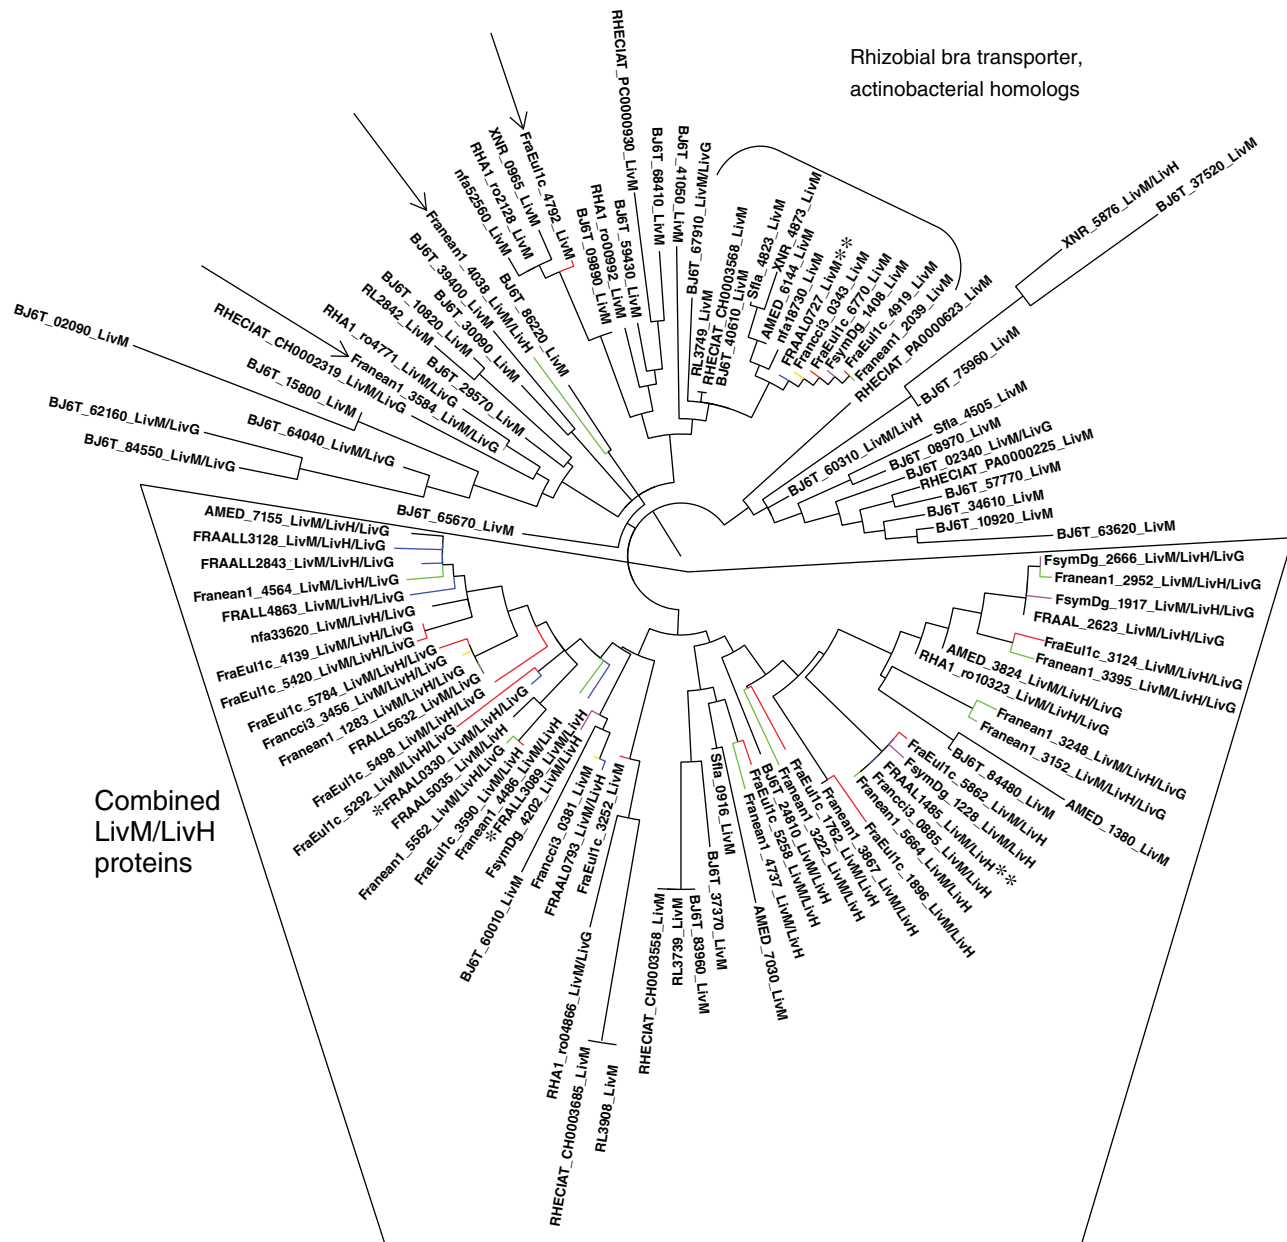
Rhizobial bra transporter, actinobacterial homologs

Combined LivM/LivH proteins

FraEul1c_4792_LivM
XNR_0965_LivM
RHA1_ro2128_LivM
nfa52560_LivM
BJ6T_86220_LivM
Franean1_4038_LivM/LivH
BJ6T_39400_LivM
BJ6T_30090_LivM
RL2842_LivM
BJ6T_10820_LivM
BJ6T_29570_LivM
RHA1_ro4771_LivM/LivG
Franean1_3584_LivM/LivG
RHECIAT_CH0002319_LivM/LivG
BJ6T_15800_LivM
BJ6T_02090_LivM
BJ6T_64040_LivM/LivG
BJ6T_62160_LivM/LivG
BJ6T_84550_LivM/LivG
BJ6T_65670_LivM
RHECIAT_PC0000930_LivM
RHA1_ro00992_LivM
BJ6T_09890_LivM
BJ6T_59430_LivM
BJ6T_68410_LivM
BJ6T_41050_LivM
BJ6T_67910_LivM/LivG
RL3749_LivM
RHECIAT_CH0003568_LivM
BJ6T_40610_LivM
Sfla_4823_LivM
XNR_4873_LivM
AMED_6144_LivM
nfa18730_LivM
FRAAL0727_LivM✻✻
Francci3_0343_LivM
FsymDg_1408_LivM
FraEul1c_6770_LivM
Franean1_4919_LivM
RHECIAT_PA0000623_LivM
XNR_5876_LivM/LivH
BJ6T_37520_LivM
BJ6T_75960_LivM
Sfla_4505_LivM
BJ6T_60310_LivM/LivH
BJ6T_08970_LivM
BJ6T_02340_LivM/LivG
RHECIAT_PA0000225_LivM
BJ6T_57770_LivM
BJ6T_34610_LivM
BJ6T_10920_LivM
BJ6T_63620_LivM
AMED_7155_LivM/LivH/LivG
FRAALL3128_LivM/LivH/LivG
FRAALL2843_LivM/LivH/LivG
Franean1_4564_LivM/LivH/LivG
FRALL4863_LivM/LivH/LivG
nfa33620_LivM/LivH/LivG
FraEul1c_4139_LivM/LivH/LivG
FraEul1c_5420_LivM/LivH/LivG
FraEul1c_5784_LivM/LivH/LivG
Francci3_3456_LivM/LivH/LivG
Franean1_1283_LivM/LivH/LivG
FRALL5632_LivM/LivH/LivG
FraEul1c_5498_LivM/LivH/LivG
FraEul1c_5292_LivM/LivH/LivG
✻FRAAL0330_LivM/LivH
FRAAL5035_LivM/LivH/LivG
Franean1_5562_LivM/LivH/LivG
FraEul1c_3590_LivM/LivH
Franean1_4486_LivM/LivH
✻FRALL3089_LivM/LivH
FsymDg_4202_LivM/LivH
Francci3_0381_LivM
FRAAL0793_LivM/LivH
FraEul1c_3252_LivM
BJ6T_60010_LivM
RHA1_ro04866_LivM/LivG
RHECIAT_CH0003685_LivM
RL3908_LivM
RHECIAT_CH0003558_LivM
RL3739_LivM
BJ6T_83960_LivM
BJ6T_37370_LivM
Sfla_0916_LivM
AMED_7030_LivM
Franean1_4737_LivM/LivH
FraEul1c_5258_LivM/LivH
BJ6T_24810_LivM/LivH
FraEul1c_1762_LivM/LivH
Franean1_3222_LivM/LivH
Franean1_3867_LivM/LivH
FraEul1c_1896_LivM/LivH
Franean1_5664_LivM/LivH
Francci3_0885_LivM/LivH✻✻
FRAAL1485_LivM/LivH
FsymDg_1228_LivM/LivH
FraEul1c_5862_LivM/LivH
BJ6T_84480_LivM
AMED_1380_LivM
Franean1_3152_LivM/LivH/LivG
Franean1_3248_LivM/LivH/LivG
RHA1_ro10323_LivM/LivH/LivG
AMED_3824_LivM/LivH/LivG
Franean1_3395_LivM/LivH/LivG
FraEul1c_3124_LivM/LivH/LivG
FRAAL_2623_LivM/LivH/LivG
FsymDg_1917_LivM/LivH/LivG
Franean1_2952_LivM/LivH/LivG
FsymDg_2666_LivM/LivH/LivG